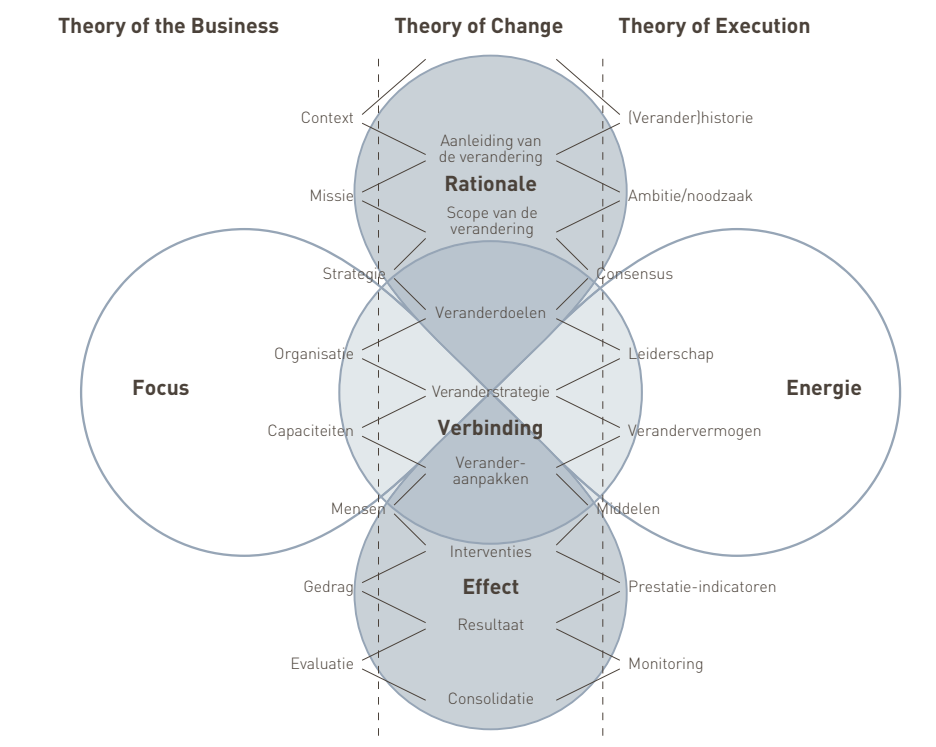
Theory of the Business
Theory of Change
Theory of Execution

Context
Aanleiding van de verandering
(Verander)historie
Rationale
Missie
Scope van de verandering
Ambitie/noodzaak
Strategie
Consensus
Veranderdoelen
Organisatie
Leiderschap
Focus
Veranderstrategie
Energie
Verbinding
Capaciteiten
Verandervermogen
Veranderaanpakken
Mensen
Middelen
Interventies
Effect
Gedrag
Prestatie-indicatoren
Resultaat
Evaluatie
Monitoring
Consolidatie